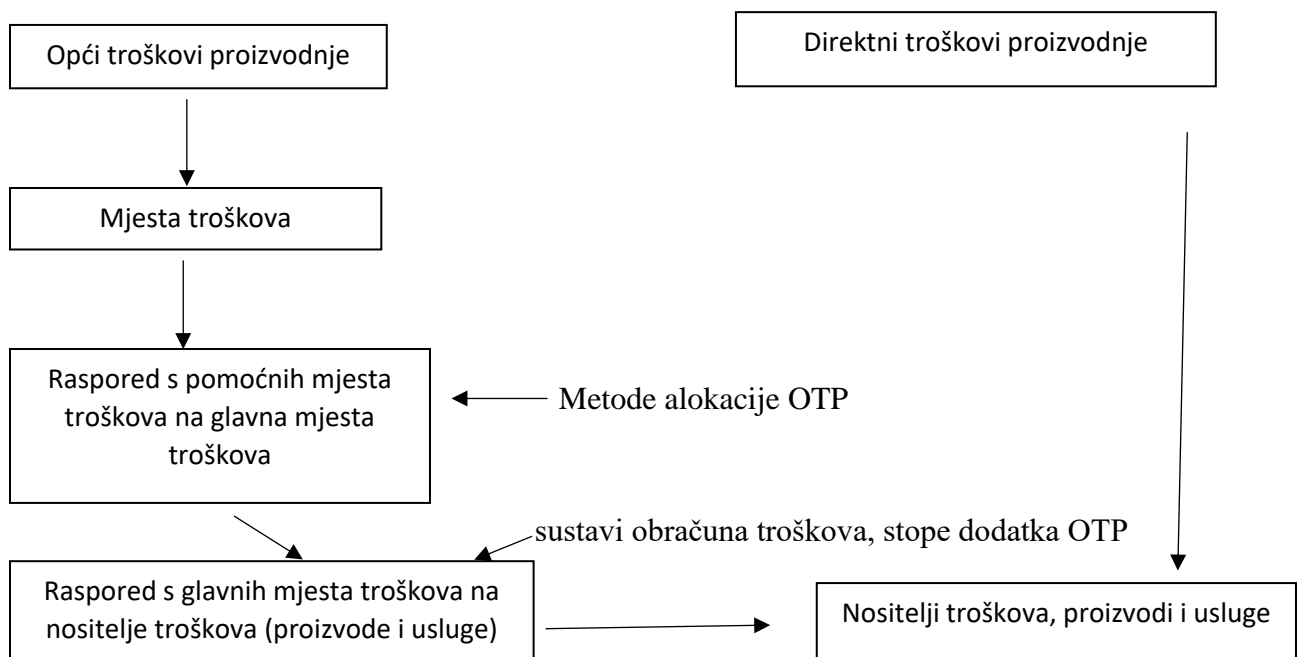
Opći troškovi proizvodnje

Direktni troškovi proizvodnje

Mjesta troškova

Raspored s pomoćnih mjesta troškova na glavna mjesta troškova

Metode alokacije OTP

sustavi obračuna troškova, stope dodatka OTP

Raspored s glavnih mjesta troškova na nositelje troškova (proizvode i usluge)

Nositelji troškova, proizvodi i usluge